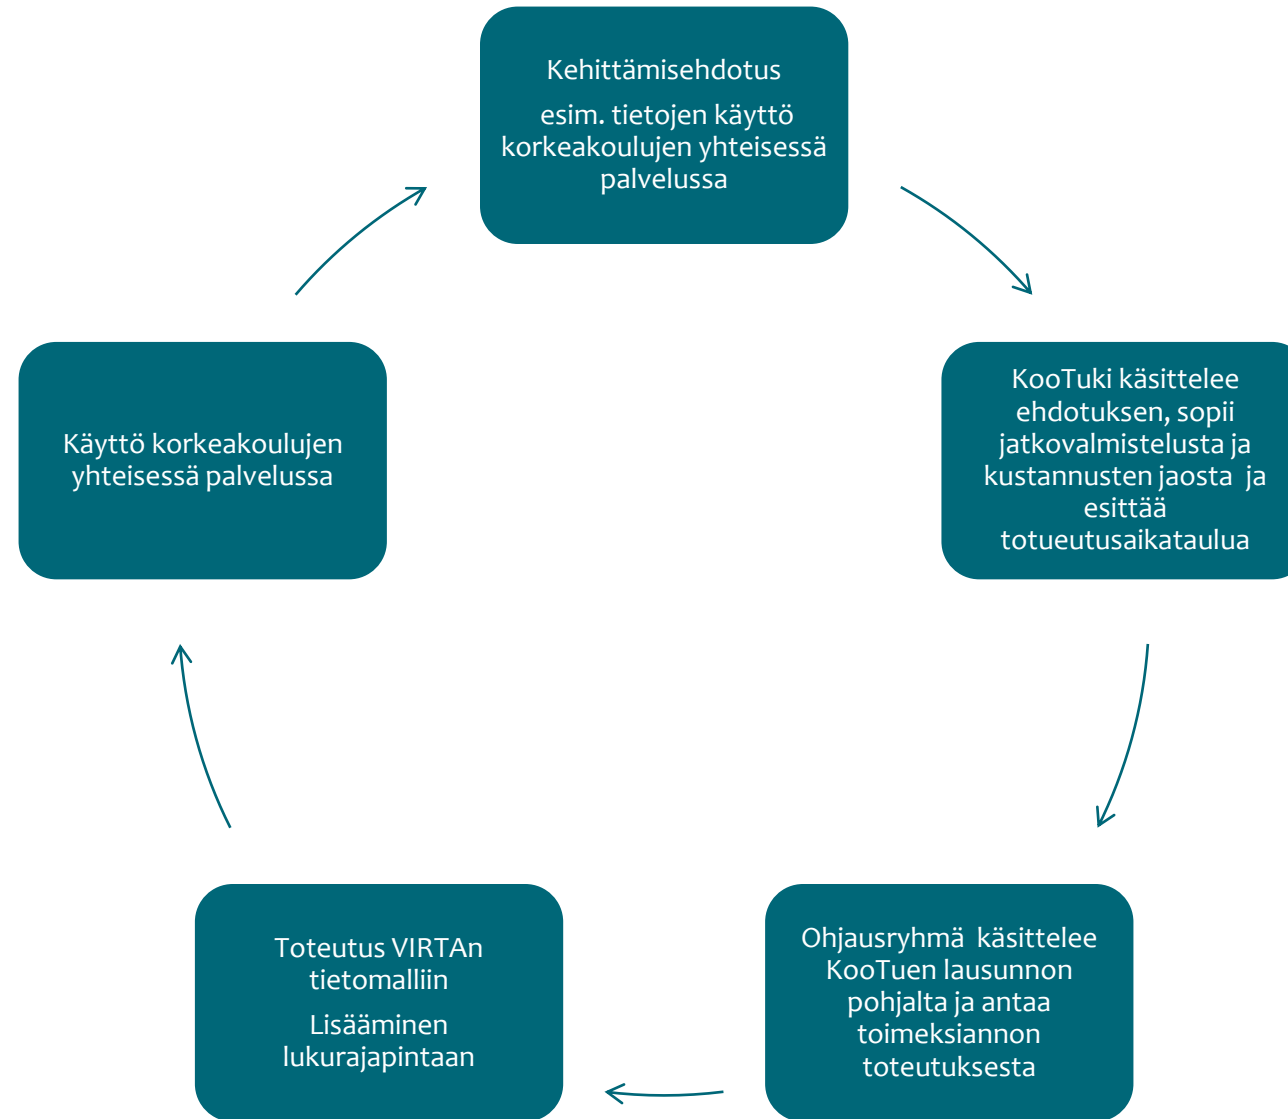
Kehittämisehdotus

esim. tietojen käyttö korkeakoulujen yhteisessä palvelussa

KooTuki käsittelee ehdotuksen, sopii jatkovalmistelusta ja kustannusten jaosta ja esittää totueutusaikataulua

Ohjausryhmä käsittelee KooTuen lausunnon pohjalta ja antaa toimeksiannon toteutuksesta

Toteutus VIRTAn tietomalliin

Lisääminen lukurajapintaan

Käyttö korkeakoulujen yhteisessä palvelussa